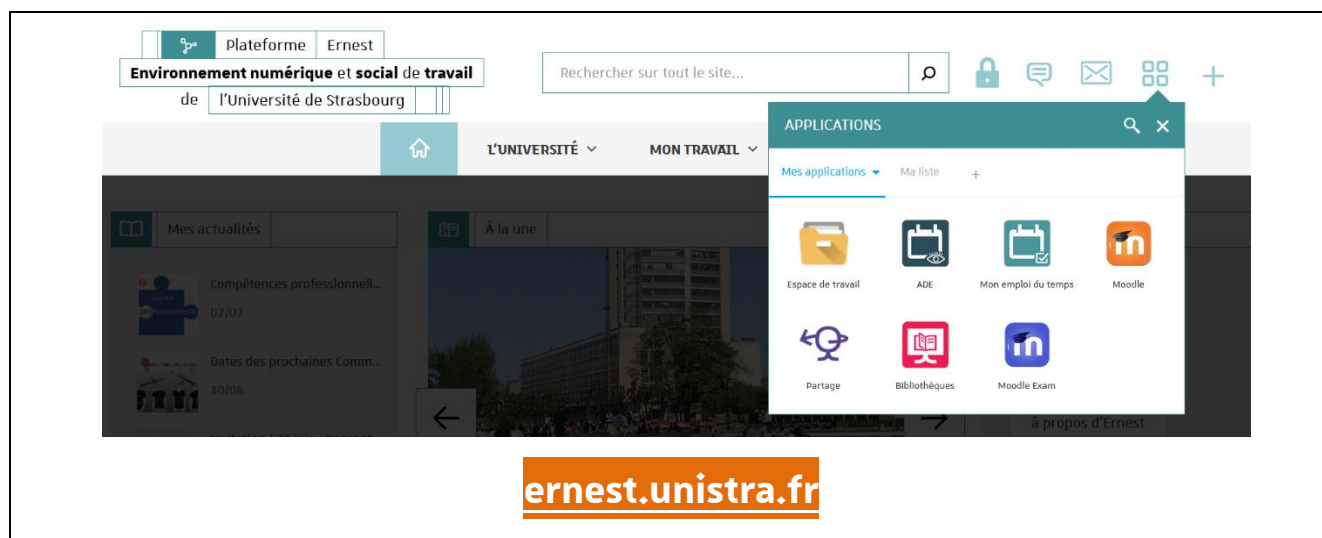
Plateforme Ernest
**Environnement numérique** et **social** de **travail**
de l'Université de Strasbourg

Rechercher sur tout le site...

L'UNIVERSITÉ MON TRAVAIL

APPLICATIONS

Mes applications Ma liste +

Espace de travail
ADE
Mon emploi du temps
Moodle
Partage
Bibliothèques
Moodle Exam

Mes actualités
À la une

Compétences professionnell...
07/07
Dates des prochaines Comm...
10/06

à propos d'Ernest

ernest.unistra.fr